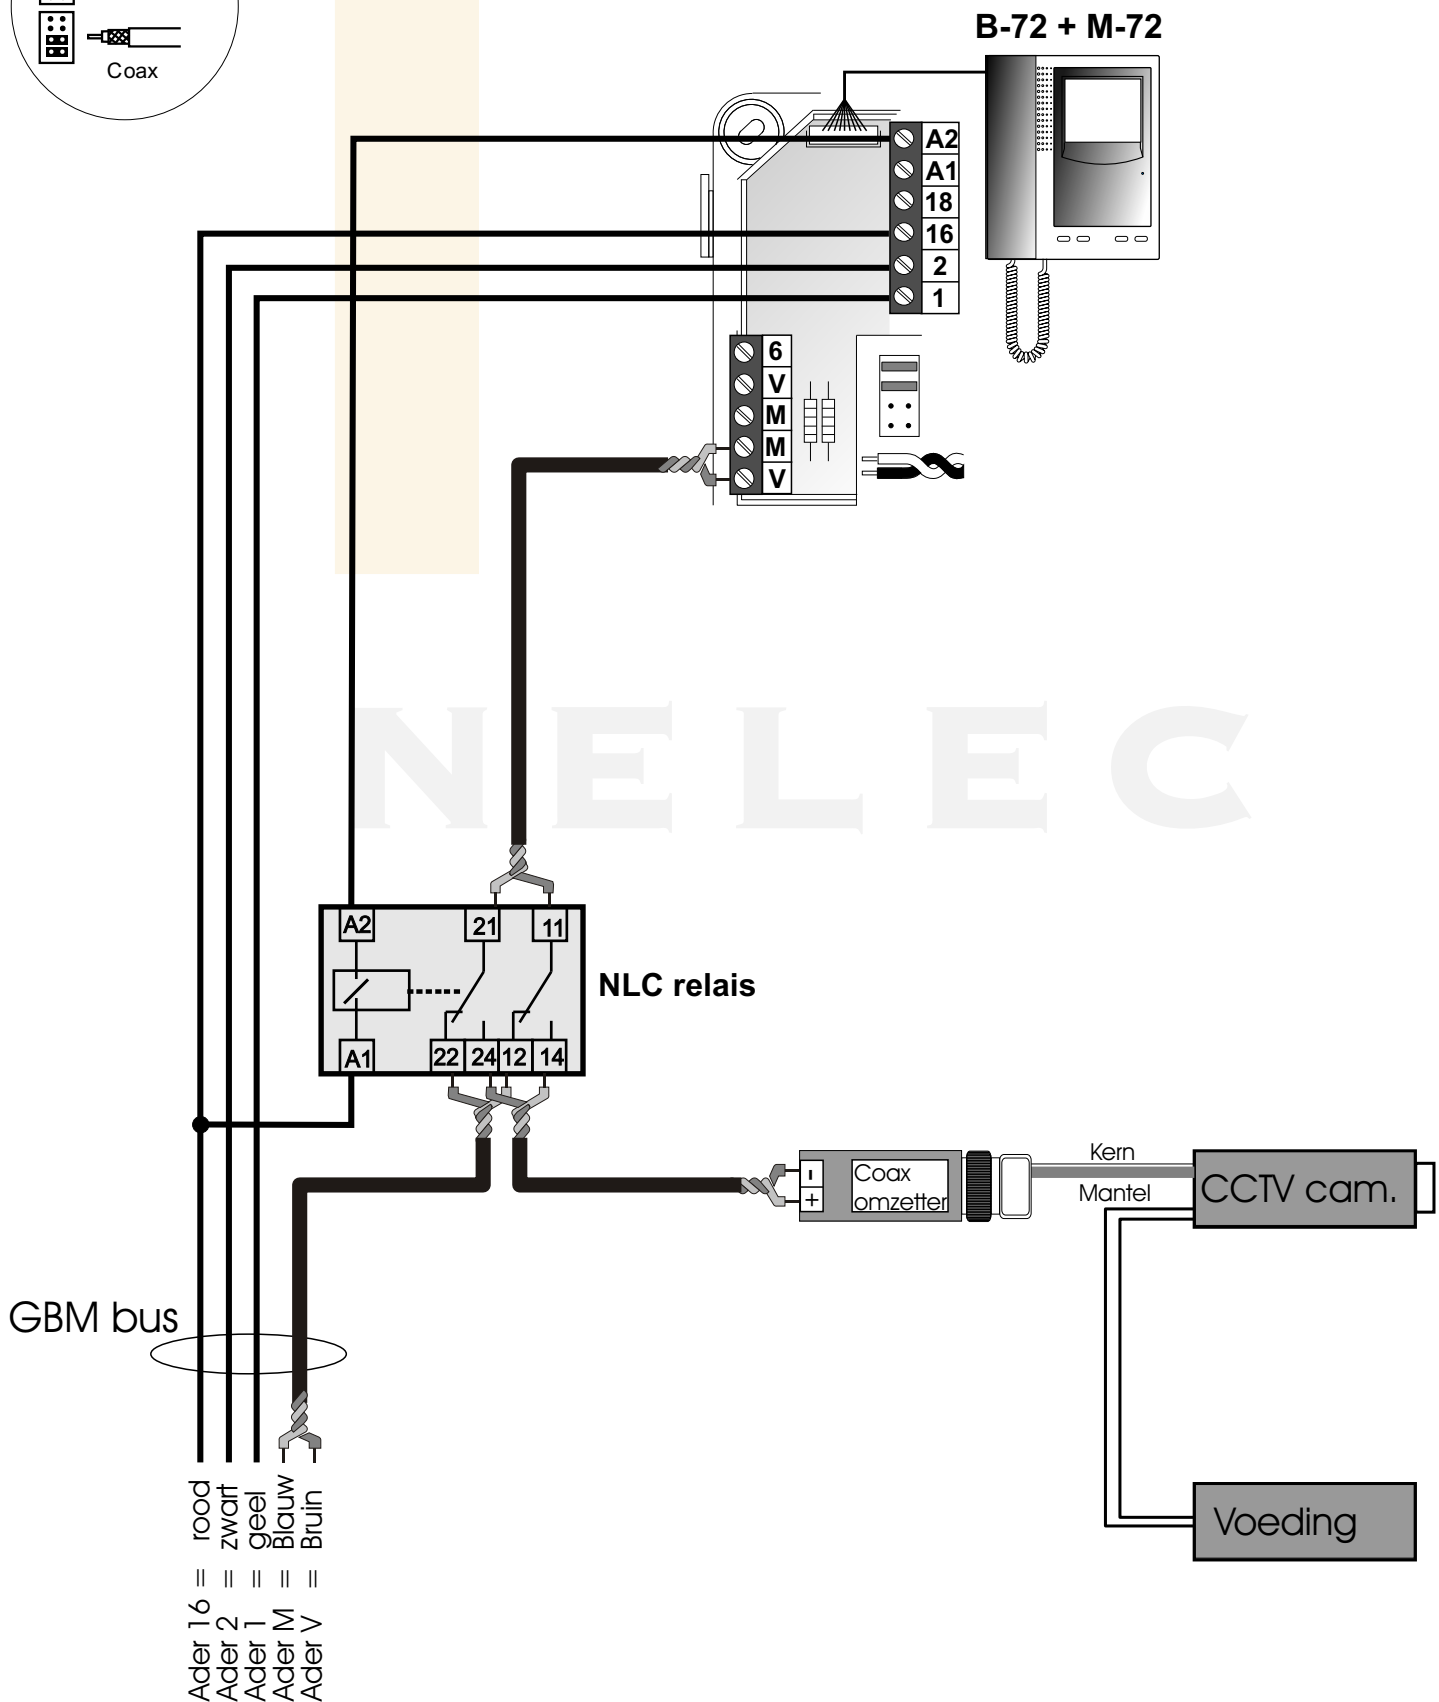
Coax

B-72 + M-72

A2
A1
18
16
2
1

6
V
M
M
V

NELEC

A2
21
11
NLC relais
A1
22
24
12
14

Coax omzetter
Kern
Mantel
CCTV cam.

GBM bus

Voeding

Ader 16 = rood
Ader 2 = zwart
Ader 1 = geel
Ader M = Blauw
Ader V = Bruin